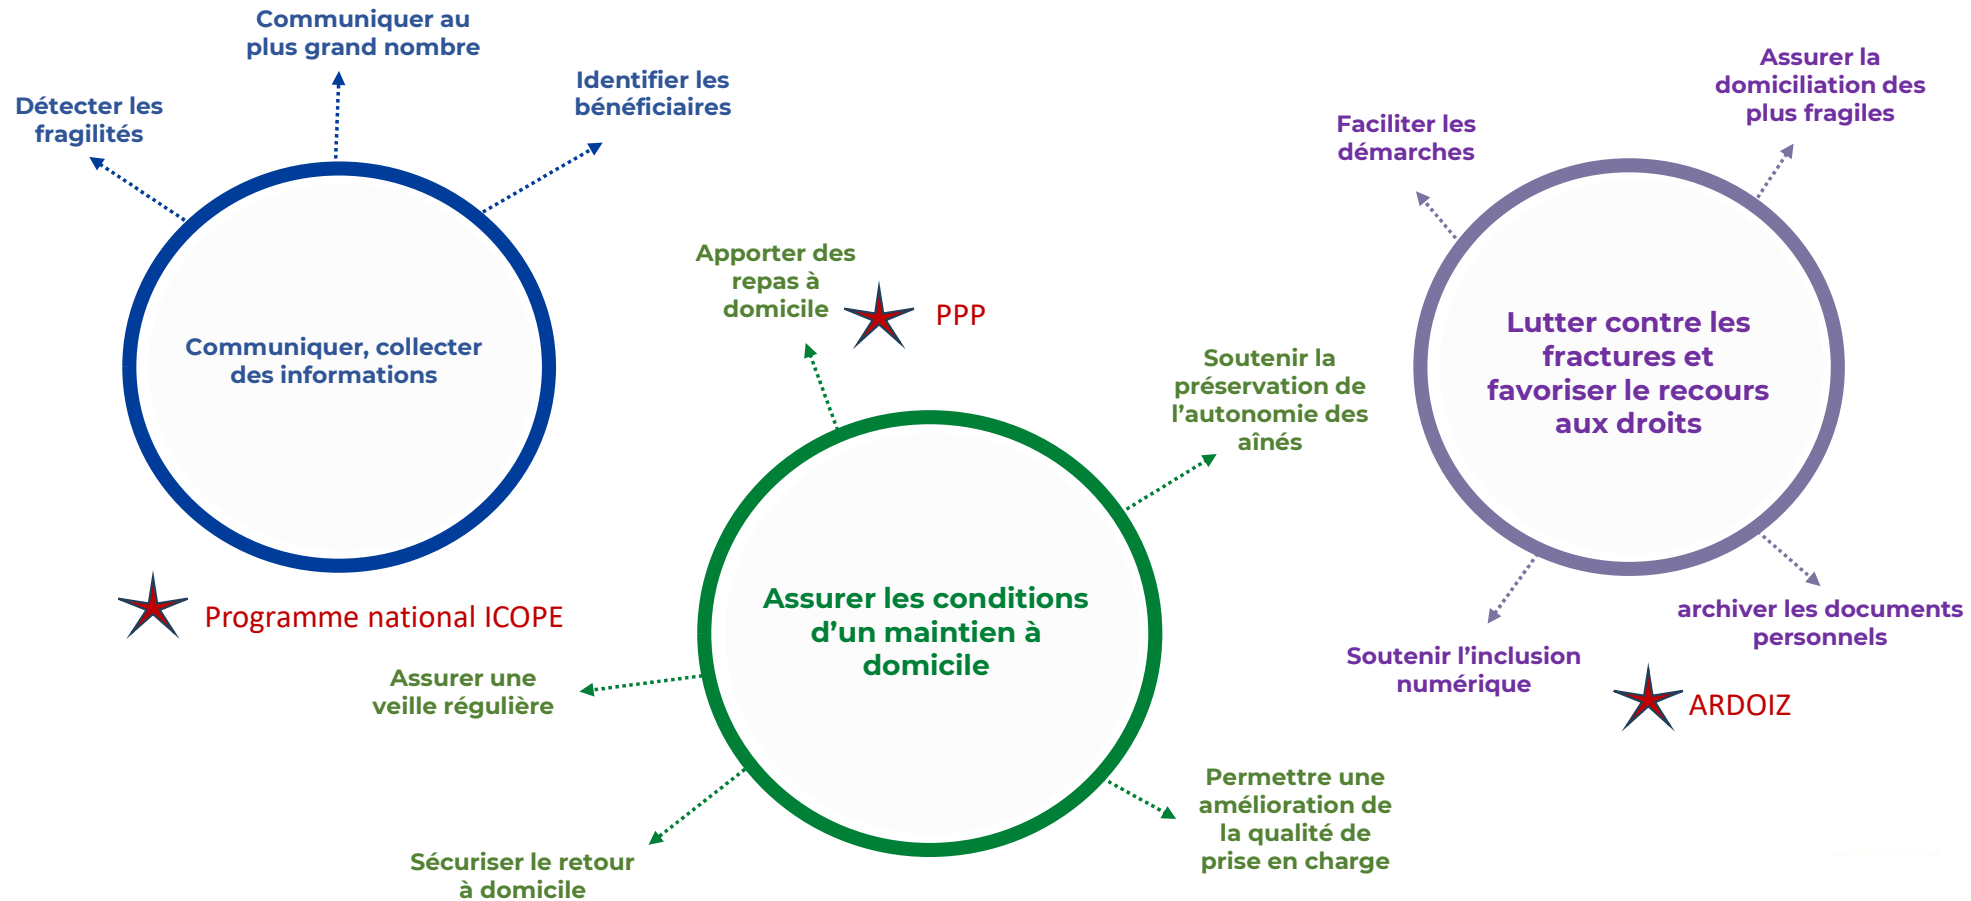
Communiquer au plus grand nombre

Détecter les fragilités

Identifier les bénéficiaires

Communiquer, collecter des informations

Programme national ICOPE

Apporter des repas à domicile

PPP

Soutenir la préservation de l'autonomie des aînés

Assurer les conditions d'un maintien à domicile

Assurer une veille régulière

Sécuriser le retour à domicile

Permettre une amélioration de la qualité de prise en charge

Faciliter les démarches

Assurer la domiciliation des plus fragiles

Lutter contre les fractures et favoriser le recours aux droits

Soutenir l'inclusion numérique

archiver les documents personnels

ARDOIZ